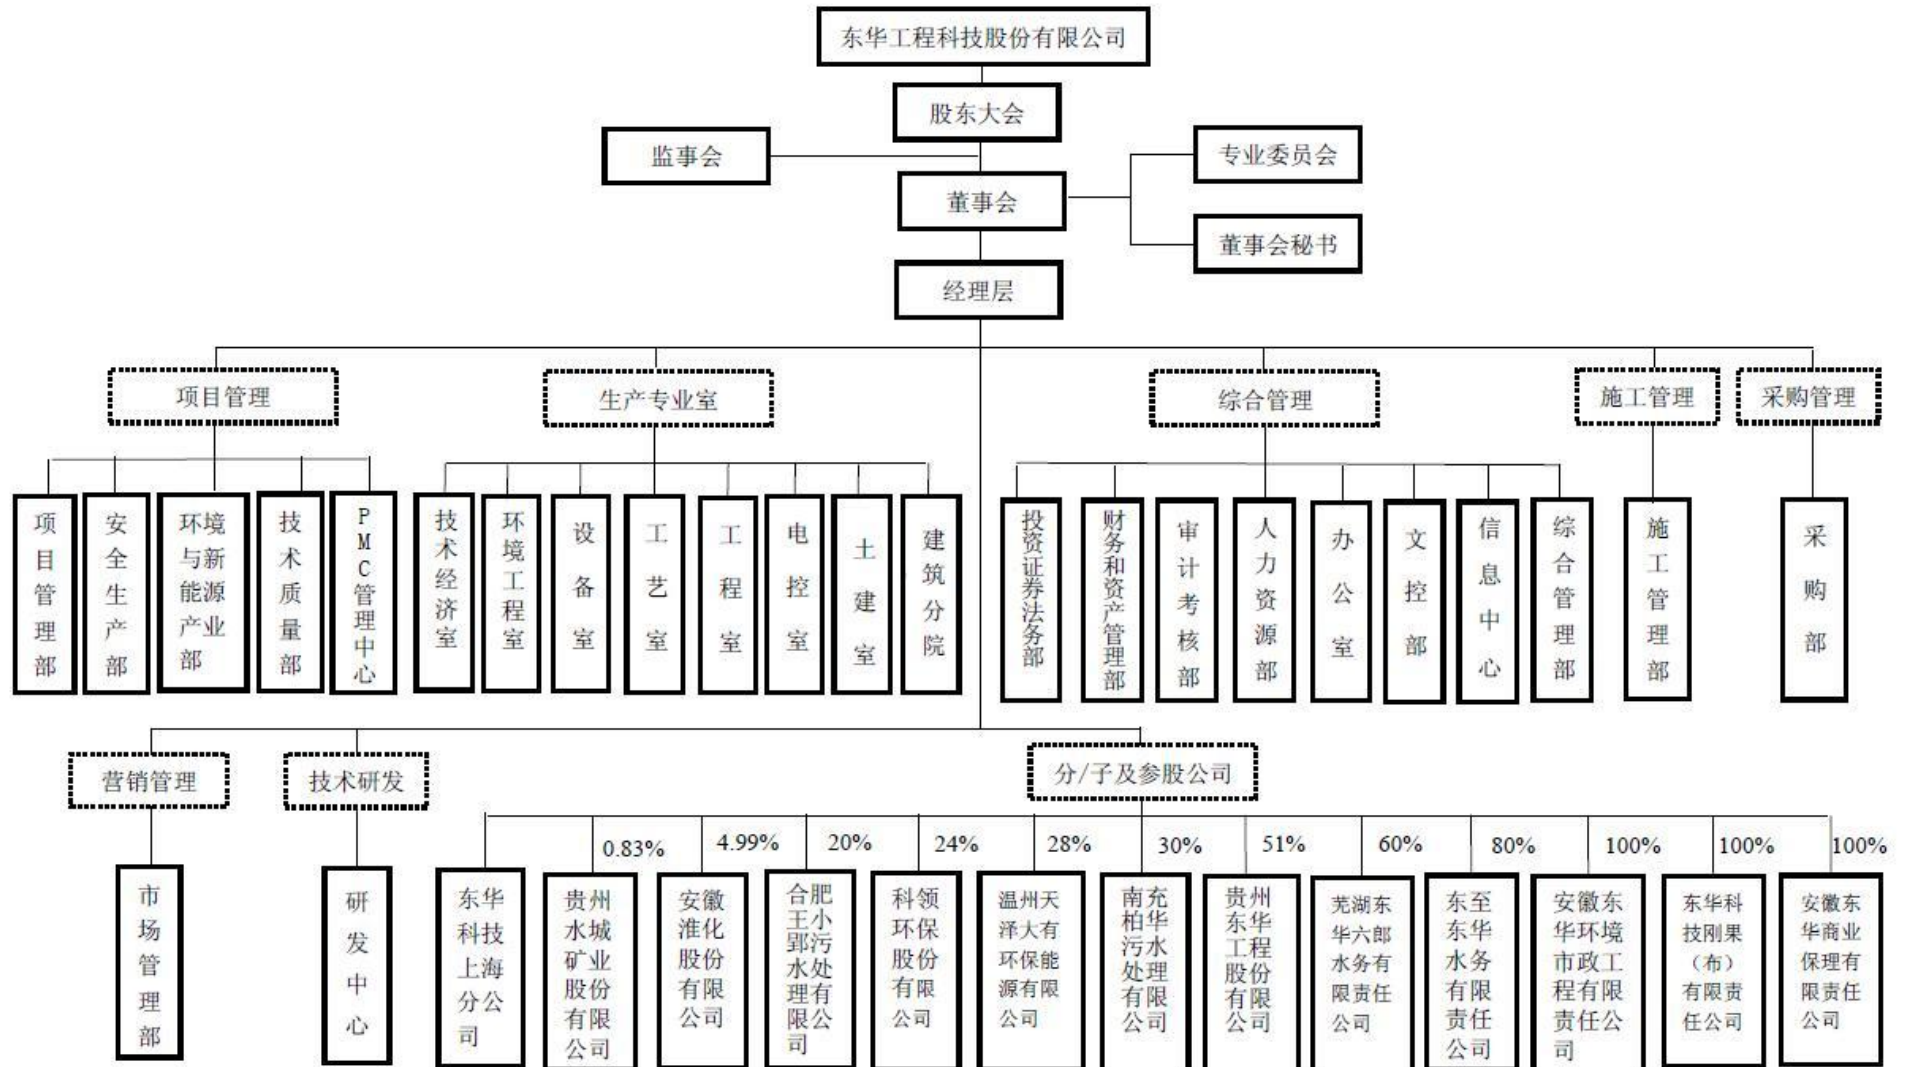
东华工程科技股份有限公司

股东大会

监事会

董事会

专业委员会

董事会秘书

经理层

项目管理

项目管理部

安全生产部

环境与新能源产业部

技术质量部

PMC管理中心

生产专业室

技术经济室

环境工程室

设备室

工艺室

工程室

电控室

土建室

建筑分院

综合管理

投资证券法务部

财务和资产管理部

审计考核部

人力资源部

办公室

文控部

信息中心

综合管理部

施工管理

施工管理部

采购管理

采购部

营销管理

市场管理部

技术研发

研发中心

分/子及参股公司

东华科技上海分公司

0.83%

贵州水城矿业股份有限公司

4.99%

安徽淮化股份有限公司

20%

合肥王小郢污水处理有限公司

24%

科领环保股份有限公司

28%

温州天泽大有环保能源有限公司

30%

南充柏华污水处理有限公司

51%

贵州东华工程股份有限公司

60%

芜湖东华六郎水务有限责任公司

80%

东至东华水务有限责任公司

100%

安徽东华环境市政工程有限责任公司

100%

东华科技刚果（布）有限责任公司

100%

安徽东华商业保理有限责任公司